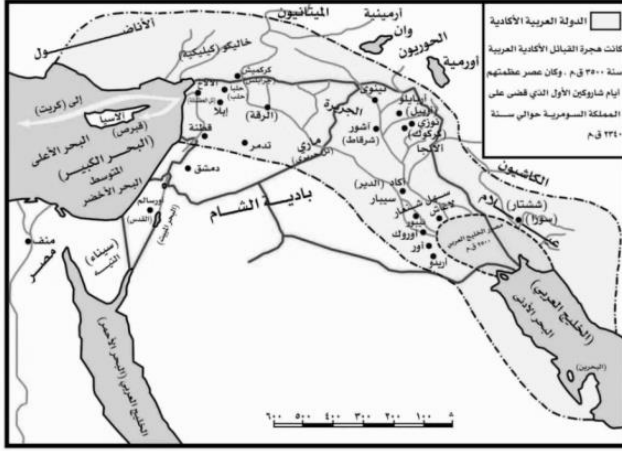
الدولة العربية الأكادية
كانت هجرة القبائل الأكادية العربية سنة ٣٥٠٠ ق.م ، وكان عصر عظمتهم أيام شاروكين الأول الذي قضى على المملكة السومرية حوالي سنة ٢٣٤٠ ق.م

الأناضول
الميتانيون
أرمينية
وان
الحوريون
أورمية
خاليكو (كيليكية)
كركميش
حلب
الرقة
الجزيرة
نينوى
أربيلو (أربيل)
آشور (شرقاط)
نوزي (كركوك)
الكحا
ماري
تدمر
إبلا
قطنة
دمشق
الأسيا (قبرص)
(إلى كريت)
البحر الكبير
البحر الأعلى
المتوسط
البحر الأخضر
بادية الشام
أكاد (الدير)
سيبار
نيبور
لاجاش
أوروك
أور
أريدو
الكاشيون
عيلام
(ششتار)
سوزا
الخليج العربي
البحر الأدنى
(البحرين)
أوروسالم (القدس)
(البحر الميت)
(سيناء) التيه
منف
مصر
الخليج العربي (البحر الأحمر)
٦٠٠ ٥٠٠ ٤٠٠ ٣٠٠ ٢٠٠ ١٠٠ ٥